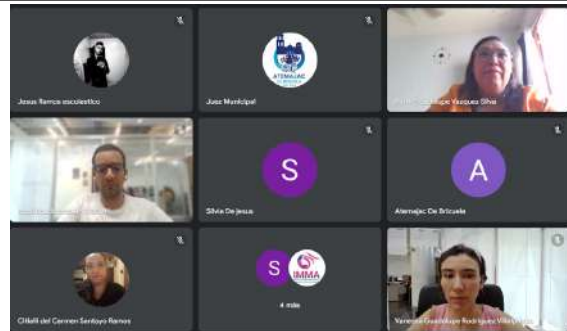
Jesus flores escolastico

ATEMAJAC

Juez Municipal

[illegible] Guadalupe Vazquez Silva

S

Silvia De Jesus

A

Atemajac De Brizuela

Citlalli del Carmen Santoyo Ramos

S

IMMA

4 más

Vanessa Guadalupe Rodriguez Villa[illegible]